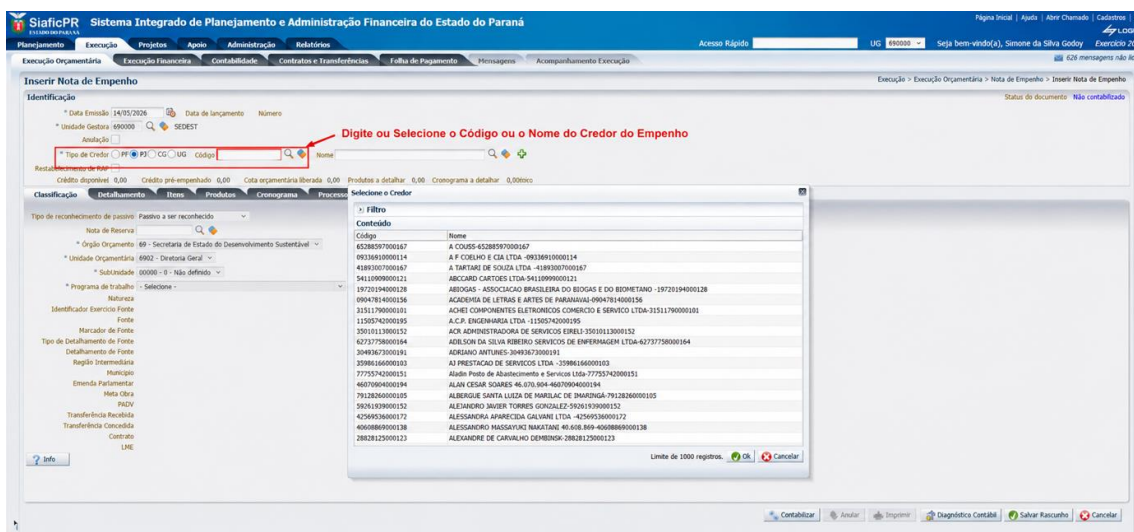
SiafícPR ESTADO DO PARANÁ Sistema Integrado de Planejamento e Administração Financeira do Estado do Paraná

Página Inicial | Ajuda | Abrir Chamado | Cadastros |

Planejamento Execução Projetos Apoio Administração Relatórios

Acesso Rápido UG 690000 Seja bem-vindo(a), Simone da Silva Godoy Exercício 20

Execução Orçamentária Execução Financeira Contabilidade Contratos e Transferências Folha de Pagamento Mensagens Acompanhamento Execução

626 mensagens não li

Inserir Nota de Empenho

Execução > Execução Orçamentária > Nota de Empenho > Inserir Nota de Empenho

Identificação

Status do documento Não contabilizado

* Data Emissão 14/05/2026 Data de lançamento Número

* Unidade Gestora 690000 SEDEST

Anulação

Digite ou Selecione o Código ou o Nome do Credor do Empenho

* Tipo de Credor PF PJ CG UG Código Nome

Restabelecimento de RAP

Crédito disponível 0,00 Crédito pré-empenhado 0,00 Cota orçamentária liberada 0,00 Produtos a detalhar 0,00 Cronograma a detalhar 0,00Roteiro

Classificação Detalhamento Itens Produtos Cronograma Processo

Tipo de reconhecimento de passivo Passivo a ser reconhecido

Nota de Reserva

* Órgão Orçamento 69 - Secretaria de Estado do Desenvolvimento Sustentável

* Unidade Orçamentária 6902 - Diretoria Geral

* SubUnidade 00000 - 0 - Não definido

* Programa de trabalho - Selecione -

Natureza
Identificador Exercício Fonte
Fonte
Marcador de Fonte
Tipo de Detalhamento de Fonte
Detalhamento de Fonte
Região Intermediária
Município
Emenda Parlamentar
Meta Obra
PADV
Transferência Recebida
Transferência Concedida
Contrato
LME

Info

Selecione o Credor

Filtro

Conteúdo

| Código | Nome |
|---|---|
| 65288597000167 | A COUSS-65288597000167 |
| 09336910000114 | A F COELHO E CIA LTDA -09336910000114 |
| 41893007000167 | A TARTARI DE SOUZA LTDA -41893007000167 |
| 54110999000121 | ABCCARD CARTOES LTDA-54110999000121 |
| 19720194000128 | ABIOGAS - ASSOCIACAO BRASILEIRA DO BIOGAS E DO BIOMETANO -19720194000128 |
| 09047814000156 | ACADEMIA DE LETRAS E ARTES DE PARANAVAI-09047814000156 |
| 31511790000101 | ACHEI COMPONENTES ELETRONICOS COMERCIO E SERVICO LTDA-31511790000101 |
| 11505742000195 | A.C.P. ENGENHARIA LTDA -11505742000195 |
| 35010113000152 | ACR ADMINISTRADORA DE SERVICOS EIRELI-35010113000152 |
| 62737758000164 | ADILSON DA SILVA RIBEIRO SERVICOS DE ENFERMAGEM LTDA-62737758000164 |
| 30493673000191 | ADRIANO ANTUNES-30493673000191 |
| 35986166000103 | AJ PRESTACAO DE SERVICOS LTDA -35986166000103 |
| 77755742000151 | Aladin Posto de Abastecimento e Servicos Ltda-77755742000151 |
| 46070904000194 | ALAN CESAR SOARES 46.070.904-46070904000194 |
| 79128266000105 | ALBERGUE SANTA LUIZA DE MARILAC DE IMARINGÁ-79128266000105 |
| 59261939000152 | ALEJANDRO JAVIER TORRES GONZALEZ-59261939000152 |
| 42569536000172 | ALESSANDRA APARECIDA GALVANI LTDA -42569536000172 |
| 40608869000138 | ALESSANDRO MASSAYUKI NAKATANI 40.608.869-40608869000138 |
| 28828125000123 | ALEXANDRE DE CARVALHO DEMBINSK-28828125000123 |

Limite de 1000 registros. Ok Cancelar

Contabilizar Anular Imprimir Diagnóstico Contábil Salvar Rascunho Cancelar